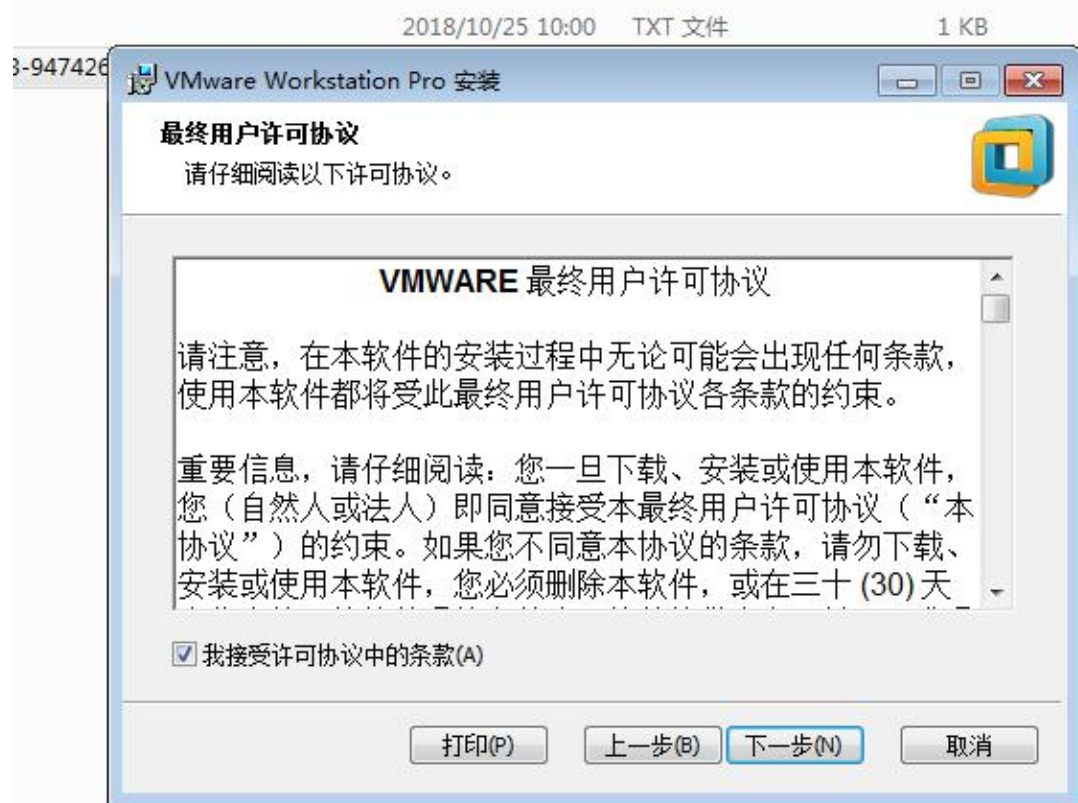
2018/10/25 10:00 TXT 文件 1 KB

3-947426

VMware Workstation Pro 安装

最终用户许可协议
请仔细阅读以下许可协议。

VMWARE 最终用户许可协议

请注意，在本软件的安装过程中无论可能会出现任何条款，使用本软件都将受此最终用户许可协议各条款的约束。

重要信息，请仔细阅读：您一旦下载、安装或使用本软件，您（自然人或法人）即同意接受本最终用户许可协议（“本协议”）的约束。如果您不同意本协议的条款，请勿下载、安装或使用本软件，您必须删除本软件，或在三十 (30) 天 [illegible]

我接受许可协议中的条款(A)

打印(P) 上一步(B) 下一步(N) 取消